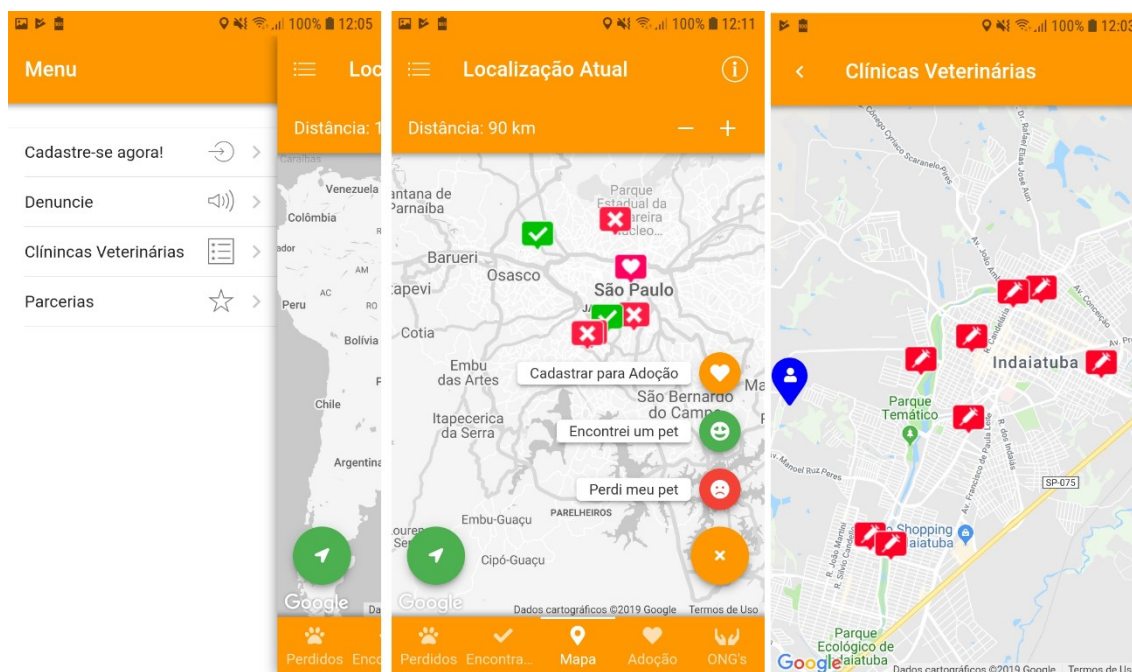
100% 12:05

Menu

Cadastre-se agora!

Denuncie

Clínincas Veterinárias

Parcerias

Loc

Distância: 1

Caraíbas
Venezuela
Colômbia
ador
AM
AC
Peru
RO
Bolívia
Chile
Argentina

Google

Perdidos Enc

100% 12:11

Localização Atual

Distância: 90 km

antana de Parnaíba
Parque Estadual da Cantareira Núcleo...
Barueri
Osasco
capevi
São Paulo
Cotia
Embu das Artes
Itapecerica da Serra
São Bernardo do Campo
Embu-Guaçu
PARELHEIROS
Cipó-Guaçu

Cadastrar para Adoção
Encontrei um pet
Perdi meu pet

Google
Dados cartográficos ©2019 Google Termos de Uso

Perdidos Encontra... Mapa Adoção ONG's

100% 12:03

Clínicas Veterinárias

Cônego Cyriaco Scaranelo Pires
Dr. Rafael Elias José Aun
Av. João Ambiel
Av. Conceição
R. Candelária
Indaiatuba
Parque Temático
Av. Francisco de Paula Leite
R. dos Indaiás
Av. Manoel Ruz Peres
SP-075
Shopping Indaiatuba
R. João Martini
R. Silvio Candello
Parque Ecológico de Indaiatuba

Google
Dados cartográficos ©2019 Google Termos de Us